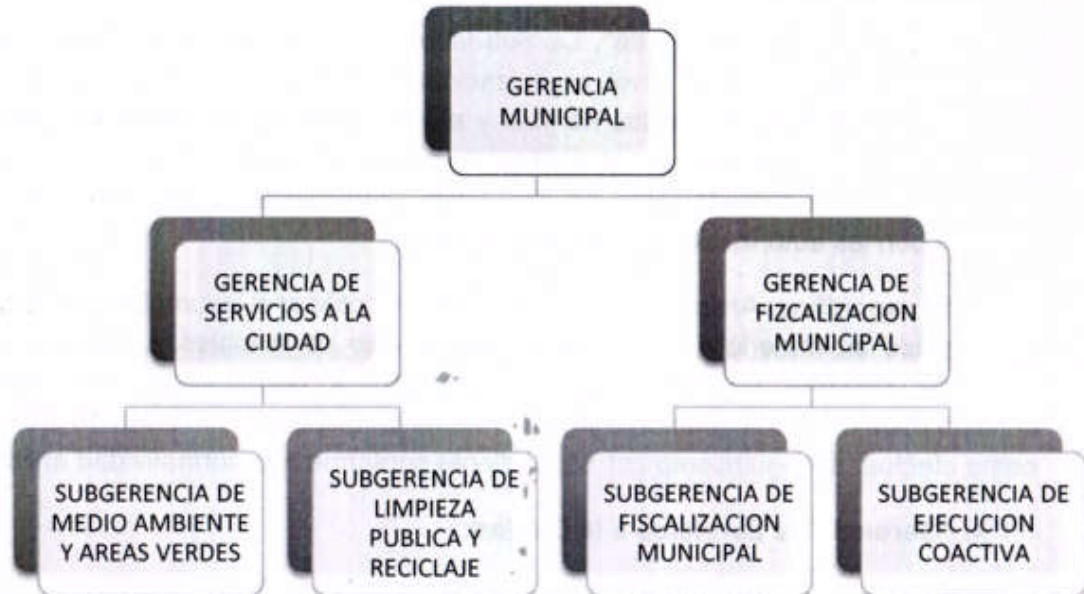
GERENCIA MUNICIPAL

GERENCIA DE SERVICIOS A LA CIUDAD

GERENCIA DE FIZCALIZACION MUNICIPAL

SUBGERENCIA DE MEDIO AMBIENTE Y AREAS VERDES

SUBGERENCIA DE LIMPIEZA PUBLICA Y RECICLAJE

SUBGERENCIA DE FISCALIZACION MUNICIPAL

SUBGERENCIA DE EJECUCION COACTIVA